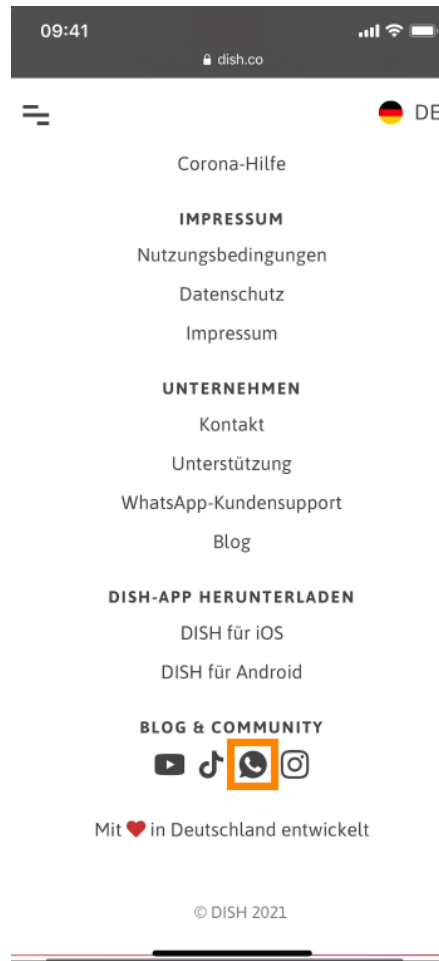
09:41
dish.co

DE

Corona-Hilfe

IMPRESSUM

Nutzungsbedingungen

Datenschutz

Impressum

UNTERNEHMEN

Kontakt

Unterstützung

WhatsApp-Kundensupport

Blog

DISH-APP HERUNTERLADEN

DISH für iOS

DISH für Android

BLOG & COMMUNITY

Mit ❤ in Deutschland entwickelt

© DISH 2021